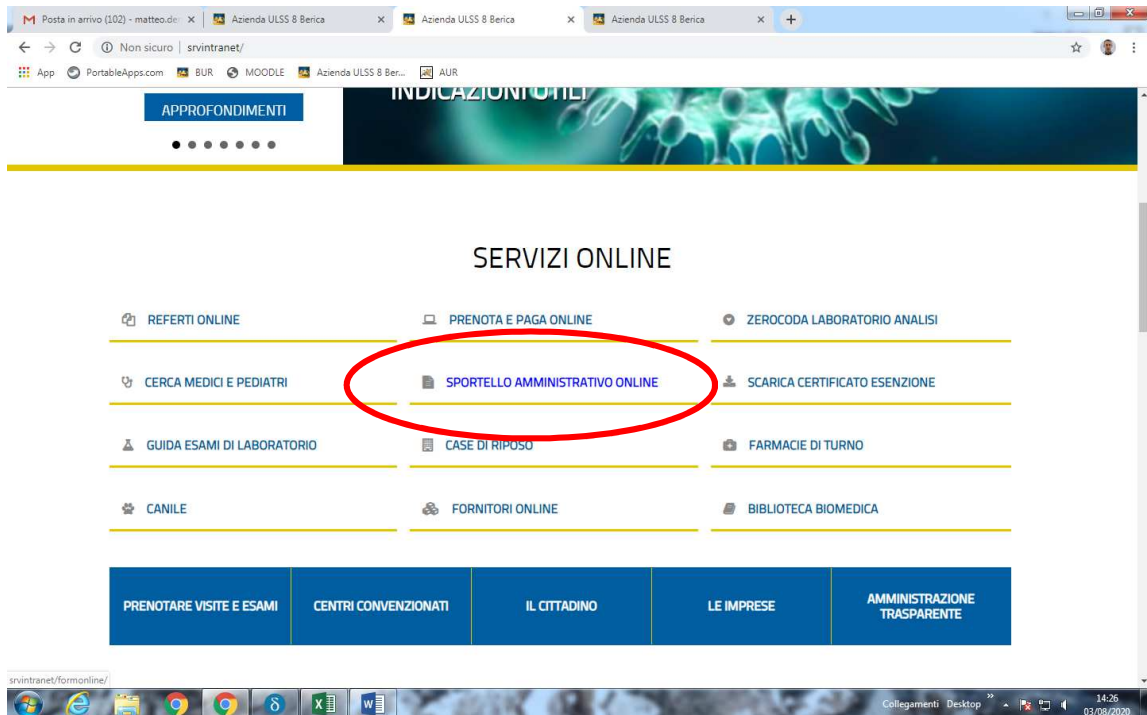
M Posta in arrivo (102) - matteo.de ×
Azienda ULSS 8 Berica ×
Azienda ULSS 8 Berica ×
Azienda ULSS 8 Berica ×
+

Non sicuro | srvintranet/

App PortableApps.com BUR MOODLE Azienda ULSS 8 Ber... AUR

APPROFONDIMENTI

INDICAZIONI UTILI

SERVIZI ONLINE

REFERTI ONLINE
PRENOTA E PAGA ONLINE
ZEROCODA LABORATORIO ANALISI
CERCA MEDICI E PEDIATRI
SPORTELLO AMMINISTRATIVO ONLINE
SCARICA CERTIFICATO ESENZIONE
GUIDA ESAMI DI LABORATORIO
CASE DI RIPOSO
FARMACIE DI TURNO
CANILE
FORNITORI ONLINE
BIBLIOTECA BIOMEDICA

| PRENOTARE VISITE E ESAMI | CENTRI CONVENZIONATI | IL CITTADINO | LE IMPRESE | AMMINISTRAZIONE TRASPARENTE |
|---|---|---|---|---|

srvintranet/formonline/

Collegamenti Desktop 14:26 03/08/2020